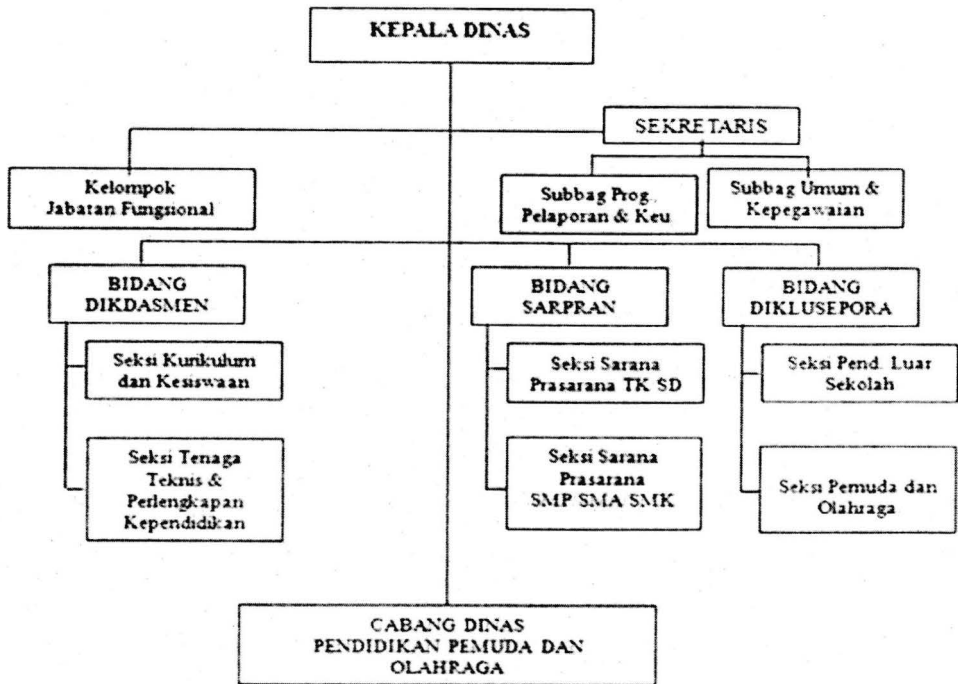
KEPALA DINAS

SEKRETARIS

Kelompok Jabatan Fungsional

Subbag Prog. Pelaporan & Keu.

Subbag Umum & Kepegawaian

BIDANG DIKDASMEN

Seksi Kurikulum dan Kesiswaan

Seksi Tenaga Teknis & Perlengkapan Kependidikan

BIDANG SARPRAN

Seksi Sarana Prasarana TK SD

Seksi Sarana Prasarana SMP SMA SMK

BIDANG DIKLUSEPORA

Seksi Pend. Luar Sekolah

Seksi Pemuda dan Olahraga

CABANG DINAS PENDIDIKAN PEMUDA DAN OLAHRAGA